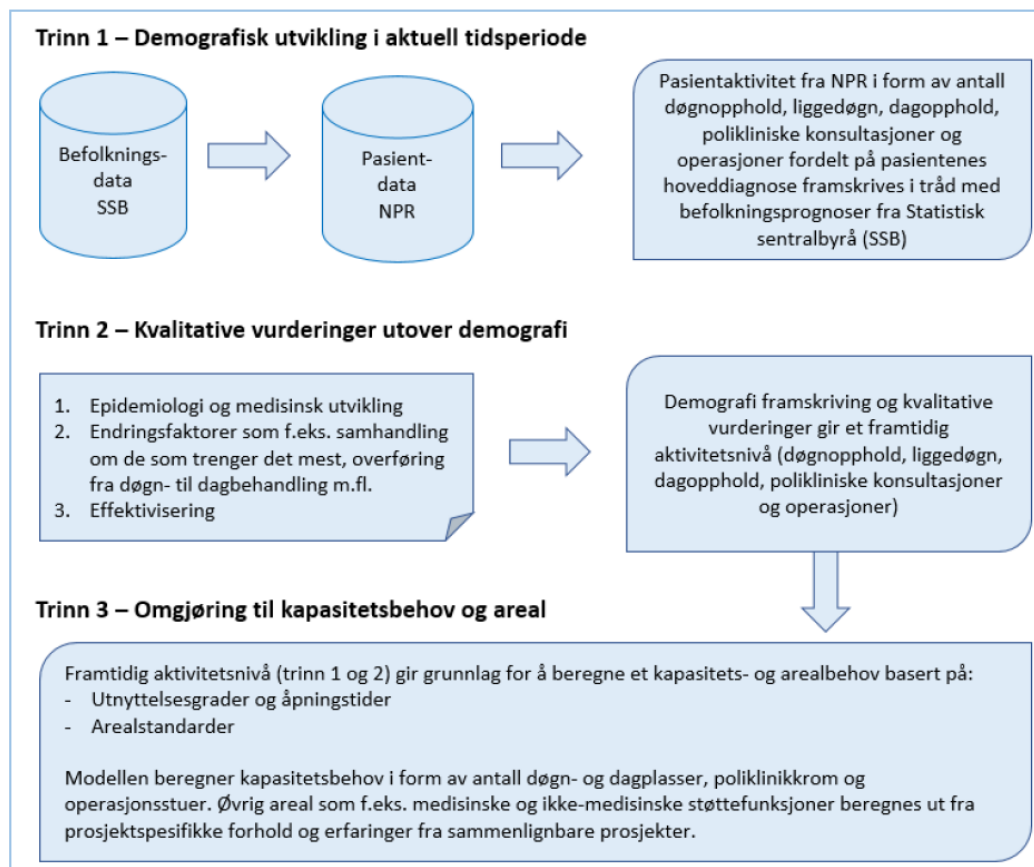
Trinn 1 – Demografisk utvikling i aktuell tidsperiode

Befolknings-
data
SSB

Pasient-
data
NPR

Pasientaktivitet fra NPR i form av antall døgnopphold, liggedøgn, dagopphold, polikliniske konsultasjoner og operasjoner fordelt på pasientenes hoveddiagnose framskrives i tråd med befolkningsprognoser fra Statistisk sentralbyrå (SSB)

Trinn 2 – Kvalitative vurderinger utover demografi

1. Epidemiologi og medisinsk utvikling
2. Endringsfaktorer som f.eks. samhandling om de som trenger det mest, overføring fra døgn- til dagbehandling m.fl.
3. Effektivisering

Demografi framskriving og kvalitative vurderinger gir et framtidig aktivitetsnivå (døgnopphold, liggedøgn, dagopphold, polikliniske konsultasjoner og operasjoner)

Trinn 3 – Omgjøring til kapasitetsbehov og areal

Framtidig aktivitetsnivå (trinn 1 og 2) gir grunnlag for å beregne et kapasitets- og arealbehov basert på:
- Utnyttelsesgrader og åpningstider
- Arealstandarder

Modellen beregner kapasitetsbehov i form av antall døgn- og dagplasser, poliklinikkrom og operasjonsstuer. Øvrig areal som f.eks. medisinske og ikke-medisinske støttefunksjoner beregnes ut fra prosjektspesifikke forhold og erfaringer fra sammenlignbare prosjekter.